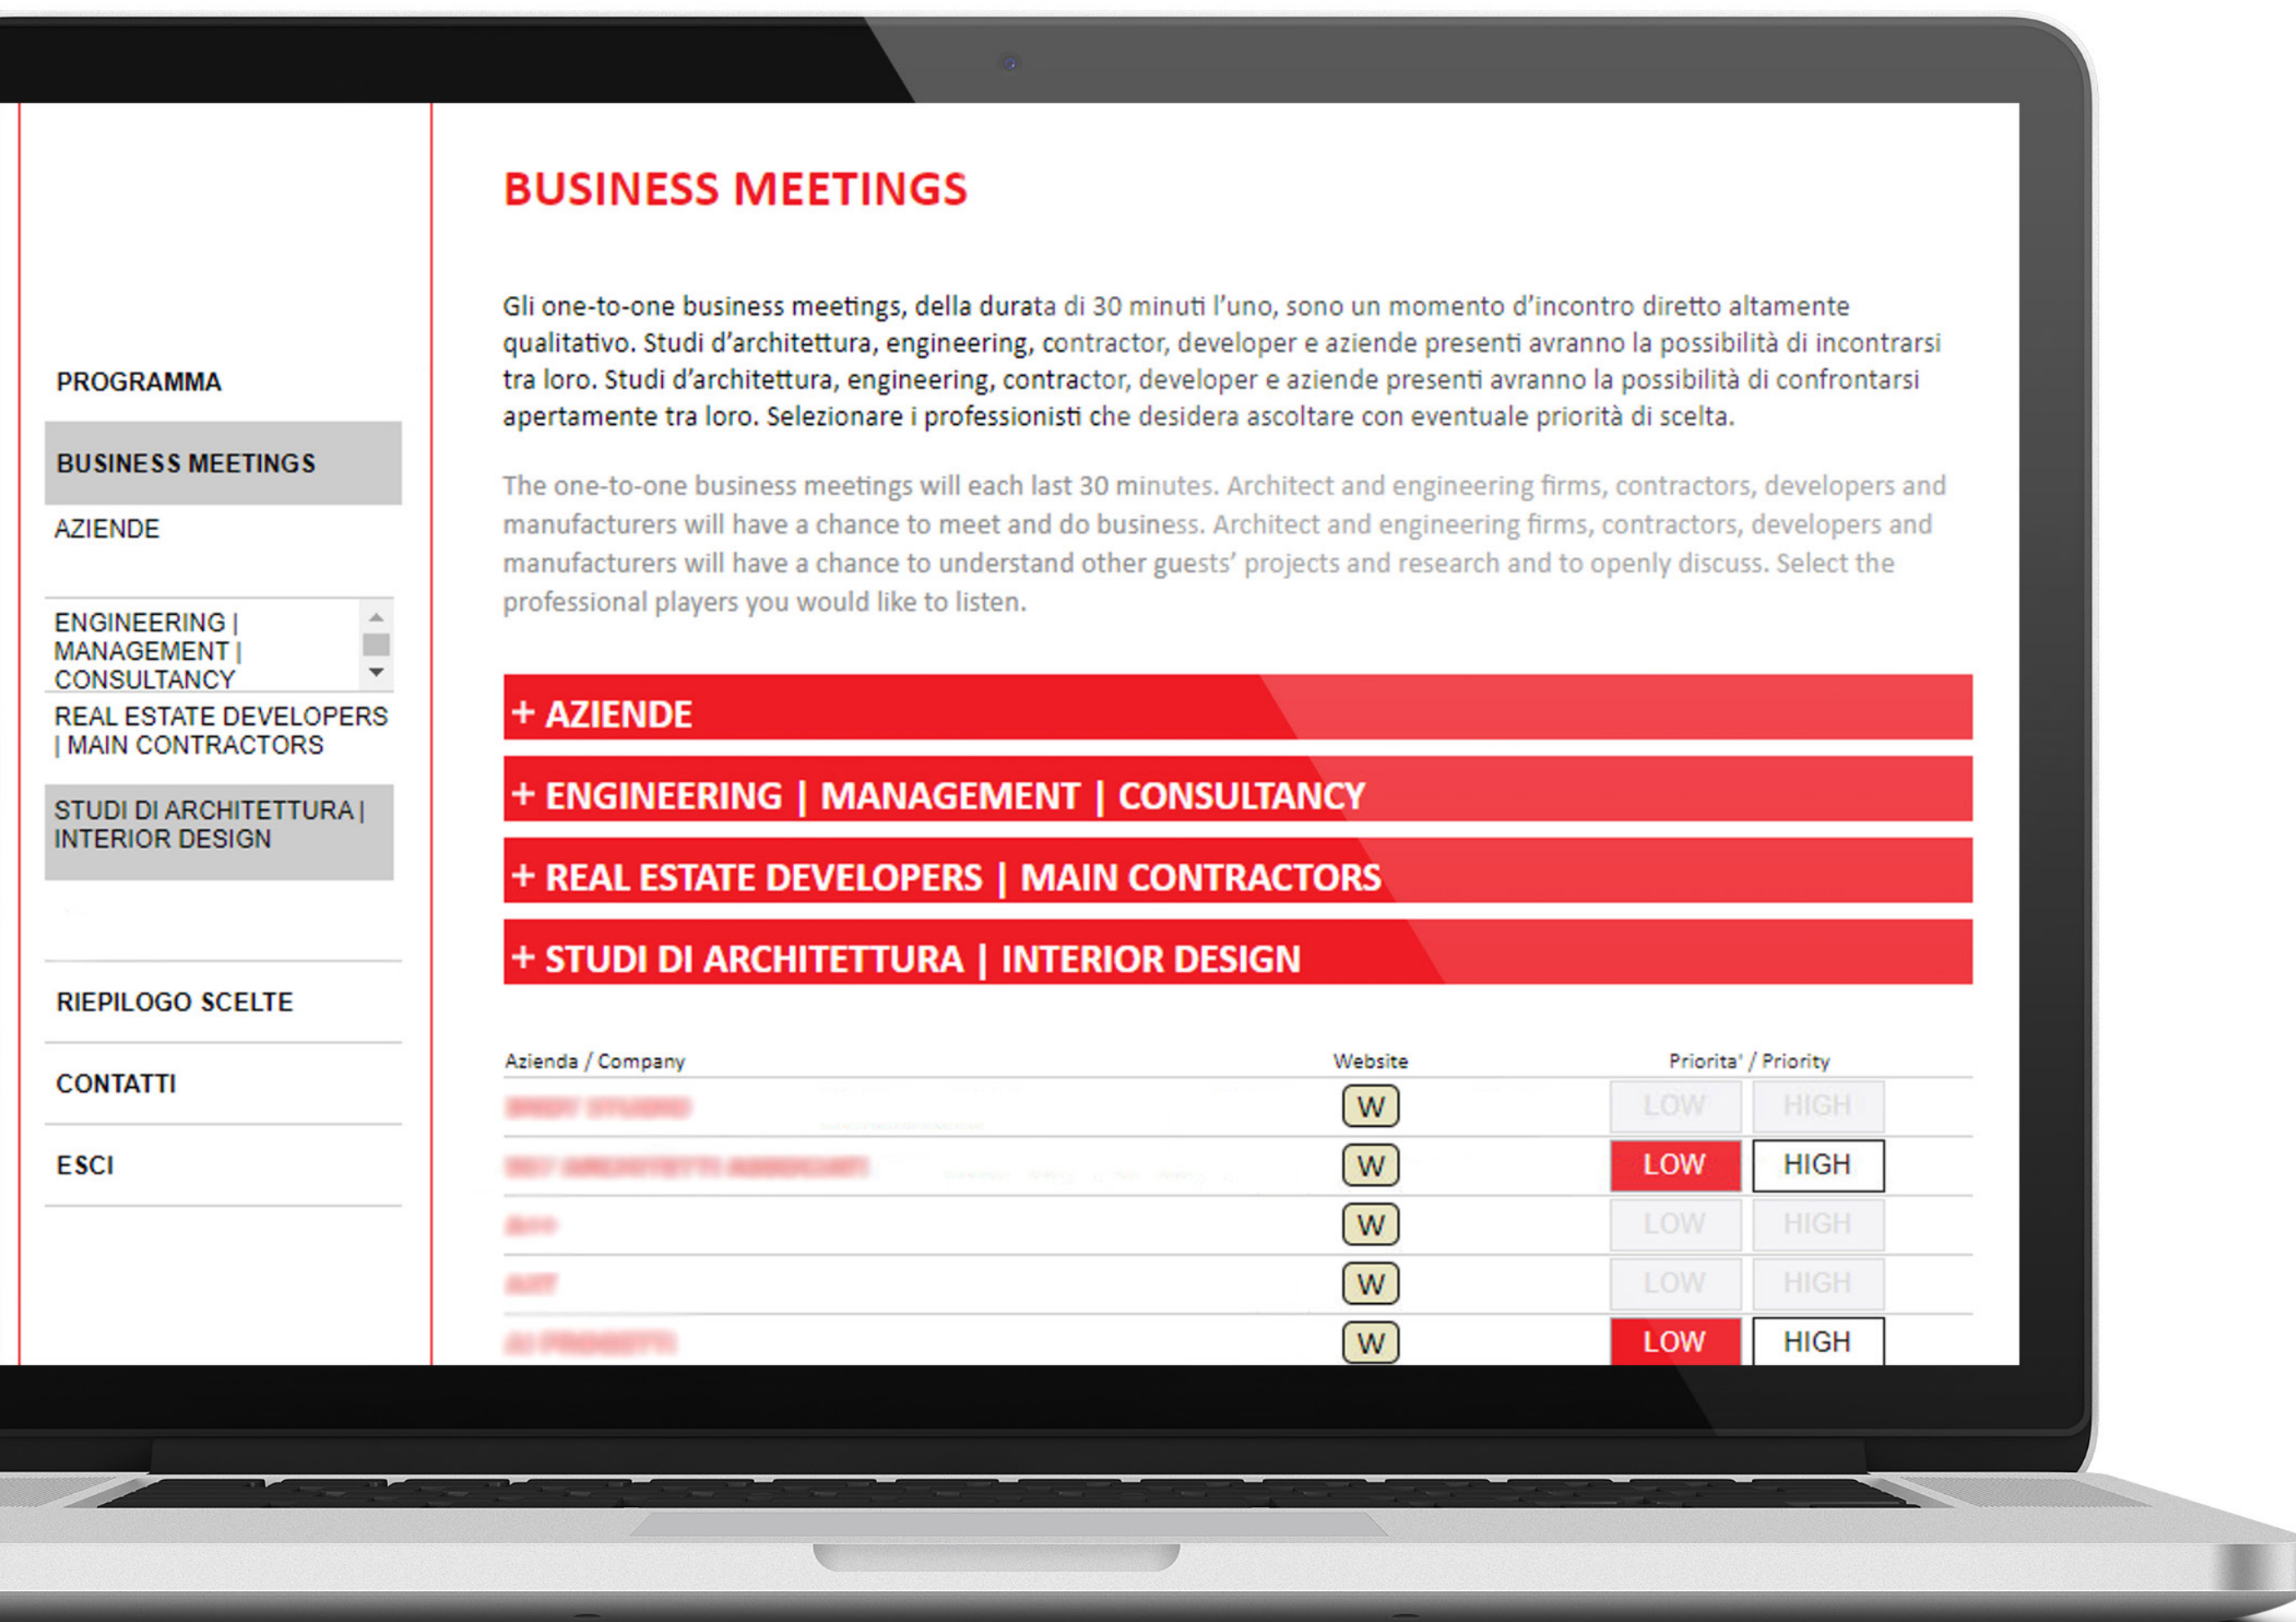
PROGRAMMA

BUSINESS MEETINGS

AZIENDE

ENGINEERING | MANAGEMENT | CONSULTANCY

REAL ESTATE DEVELOPERS | MAIN CONTRACTORS

STUDI DI ARCHITETTURA | INTERIOR DESIGN

RIEPILOGO SCELTE

CONTATTI

ESCI

BUSINESS MEETINGS

Gli one-to-one business meetings, della durata di 30 minuti l'uno, sono un momento d'incontro diretto altamente qualitativo. Studi d'architettura, engineering, contractor, developer e aziende presenti avranno la possibilità di incontrarsi tra loro. Studi d'architettura, engineering, contractor, developer e aziende presenti avranno la possibilità di confrontarsi apertamente tra loro. Selezionare i professionisti che desidera ascoltare con eventuale priorità di scelta.

The one-to-one business meetings will each last 30 minutes. Architect and engineering firms, contractors, developers and manufacturers will have a chance to meet and do business. Architect and engineering firms, contractors, developers and manufacturers will have a chance to understand other guests' projects and research and to openly discuss. Select the professional players you would like to listen.

+ AZIENDE

+ ENGINEERING | MANAGEMENT | CONSULTANCY

+ REAL ESTATE DEVELOPERS | MAIN CONTRACTORS

+ STUDI DI ARCHITETTURA | INTERIOR DESIGN

| Azienda / Company | Website | Priorita' / Priority | |
|---|---|---|---|
| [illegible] | W | LOW | HIGH |
| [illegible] | W | LOW | HIGH |
| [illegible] | W | LOW | HIGH |
| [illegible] | W | LOW | HIGH |
| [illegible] | W | LOW | HIGH |